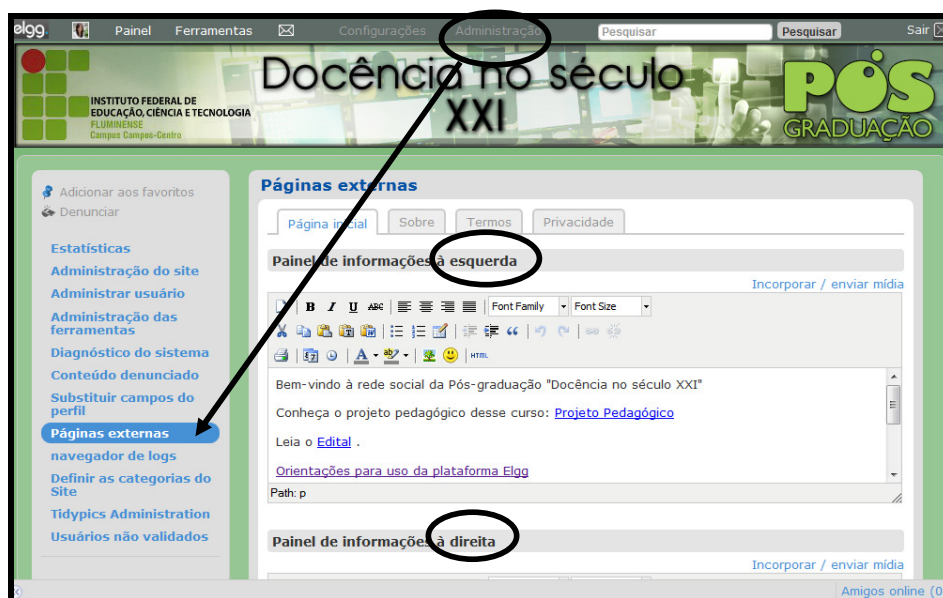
elgg. Painel Ferramentas Configurações Administração Pesquisar Pesquisar Sair

INSTITUTO FEDERAL DE EDUCAÇÃO, CIÊNCIA E TECNOLOGIA FLUMINENSE Campus Campos-Centro

Docência no século XXI

PÓS GRADUAÇÃO

Adicionar aos favoritos
Denunciar

Estatísticas
Administração do site
Administrar usuário
Administração das ferramentas
Diagnóstico do sistema
Conteúdo denunciado
Substituir campos do perfil
Páginas externas
navegador de logs
Definir as categorias do Site
Tidypics Administration
Usuários não validados

Páginas externas

Página inicial | Sobre | Termos | Privacidade

Painel de informações à esquerda

Incorporar / enviar mídia

Font Family Font Size

Bem-vindo à rede social da Pós-graduação "Docência no século XXI"

Conheça o projeto pedagógico desse curso: Projeto Pedagógico

Leia o Edital .

Orientações para uso da plataforma Elgg

Path: p

Painel de informações à direita

Incorporar / enviar mídia

Amigos online (0